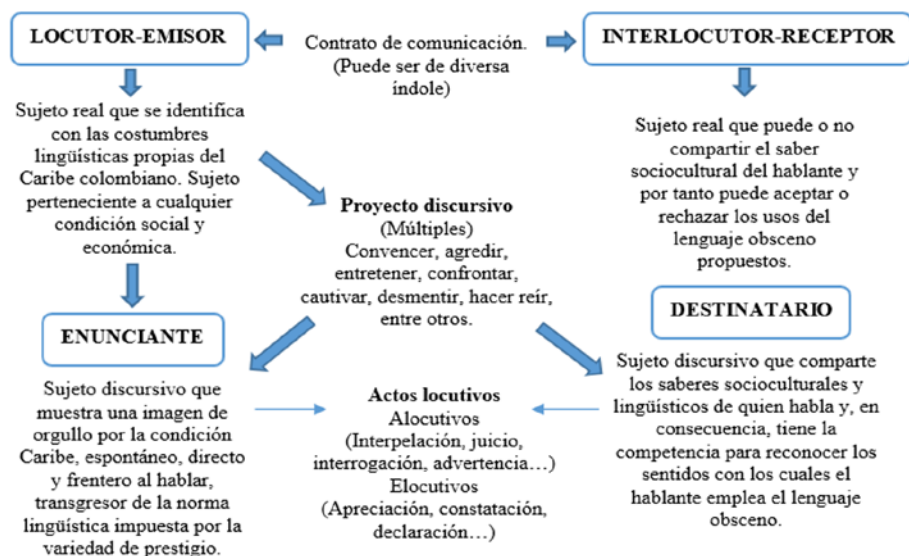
LOCUTOR-EMISOR

Contrato de comunicación. (Puede ser de diversa índole)

INTERLOCUTOR-RECEPTOR

Sujeto real que se identifica con las costumbres lingüísticas propias del Caribe colombiano. Sujeto perteneciente a cualquier condición social y económica.

Sujeto real que puede o no compartir el saber sociocultural del hablante y por tanto puede aceptar o rechazar los usos del lenguaje obsceno propuestos.

Proyecto discursivo
(Múltiples)
Convencer, agredir, entretener, confrontar, cautivar, desmentir, hacer reír, entre otros.

ENUNCIANTE

DESTINATARIO

Sujeto discursivo que muestra una imagen de orgullo por la condición Caribe, espontáneo, directo y frentero al hablar, transgresor de la norma lingüística impuesta por la variedad de prestigio.

Actos locutivos
Alocutivos
(Interpelación, juicio, interrogación, advertencia…)
Elocutivos
(Apreciación, constatación, declaración…)

Sujeto discursivo que comparte los saberes socioculturales y lingüísticos de quien habla y, en consecuencia, tiene la competencia para reconocer los sentidos con los cuales el hablante emplea el lenguaje obsceno.